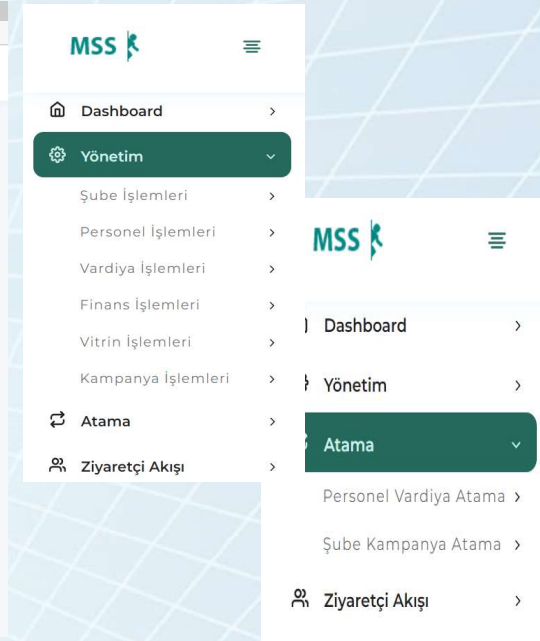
MSS

Dashboard >

Yönetim

Şube İşlemleri >

Personel İşlemleri >

Vardiya İşlemleri >

Finans İşlemleri >

Vitrin İşlemleri >

Kampanya İşlemleri >

Atama >

Ziyaretçi Akışı >

MSS

Dashboard >

Yönetim >

Atama

Personel Vardiya Atama >

Şube Kampanya Atama >

Ziyaretçi Akışı >